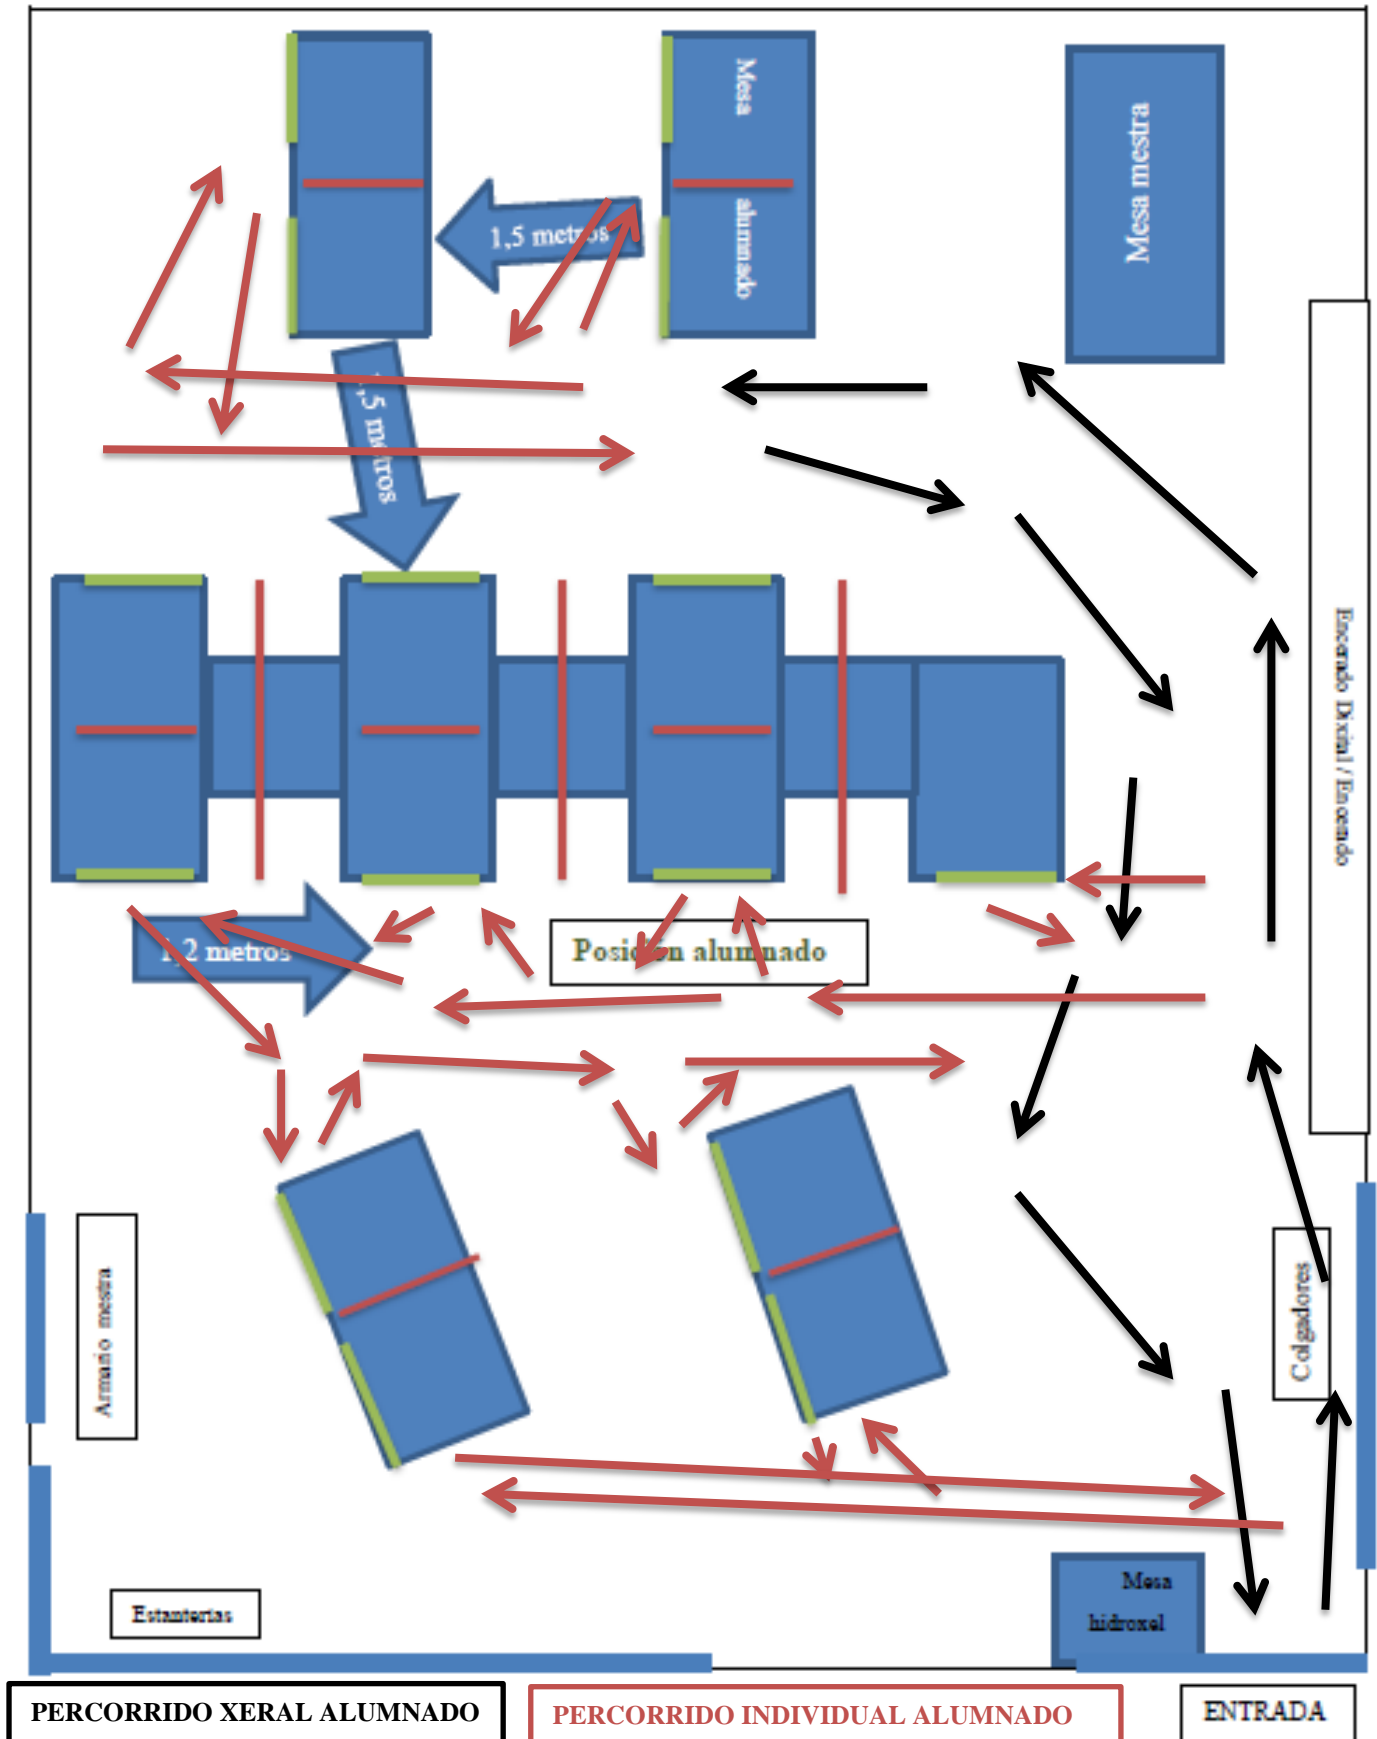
Mesa alumnado

Mesa mestra

1,5 metros

1,5 metros

Encerado Dixital / Encerado

1,2 metros

Posición alumnado

Armario mestra

Colgadores

Estanterías

Mesa hidroxel

PERCORRIDO XERAL ALUMNADO

PERCORRIDO INDIVIDUAL ALUMNADO

ENTRADA